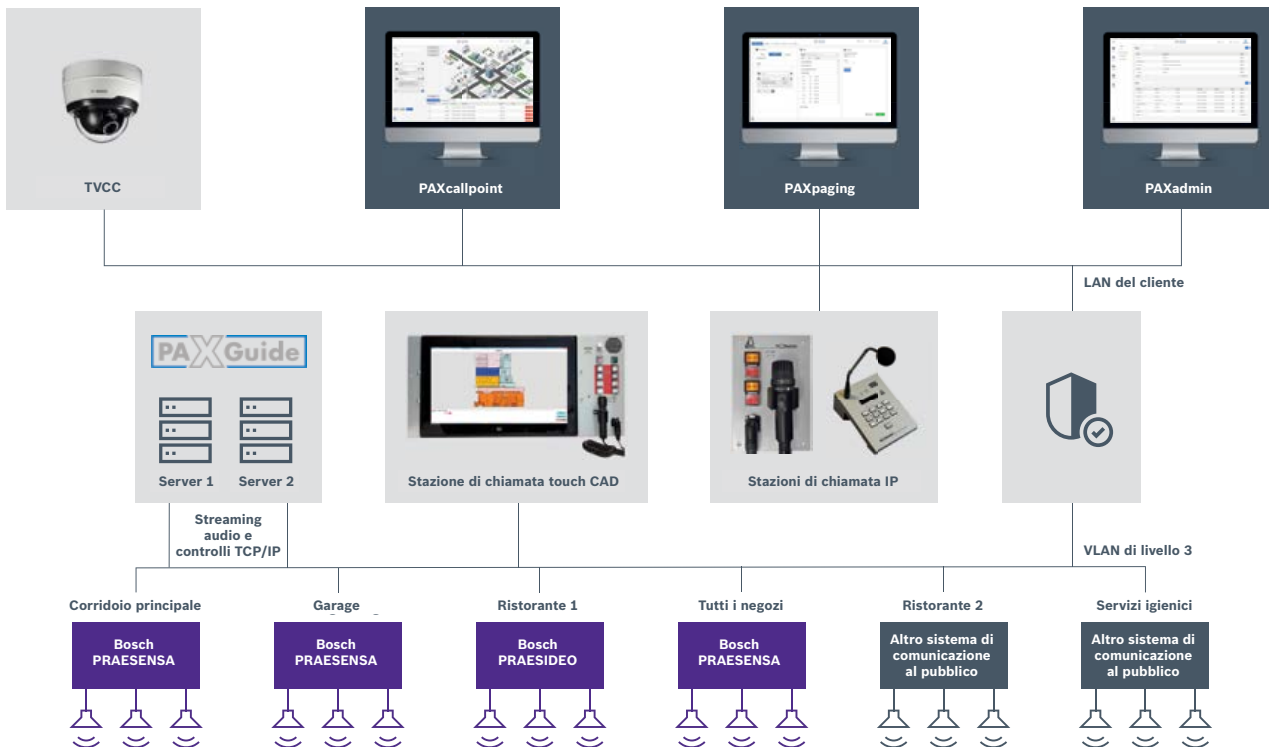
TVCC

PAXcallpoint

PAXpaging

PAXadmin

LAN del cliente

PAXGuide

Server 1

Server 2

Stazione di chiamata touch CAD

Stazioni di chiamata IP

Streaming audio e controlli TCP/IP

VLAN di livello 3

Corridoio principale

Bosch PRAESENSA

Garage

Bosch PRAESENSA

Ristorante 1

Bosch PRAESIDEO

Tutti i negozi

Bosch PRAESENSA

Ristorante 2

Altro sistema di comunicazione al pubblico

Servizi igienici

Altro sistema di comunicazione al pubblico